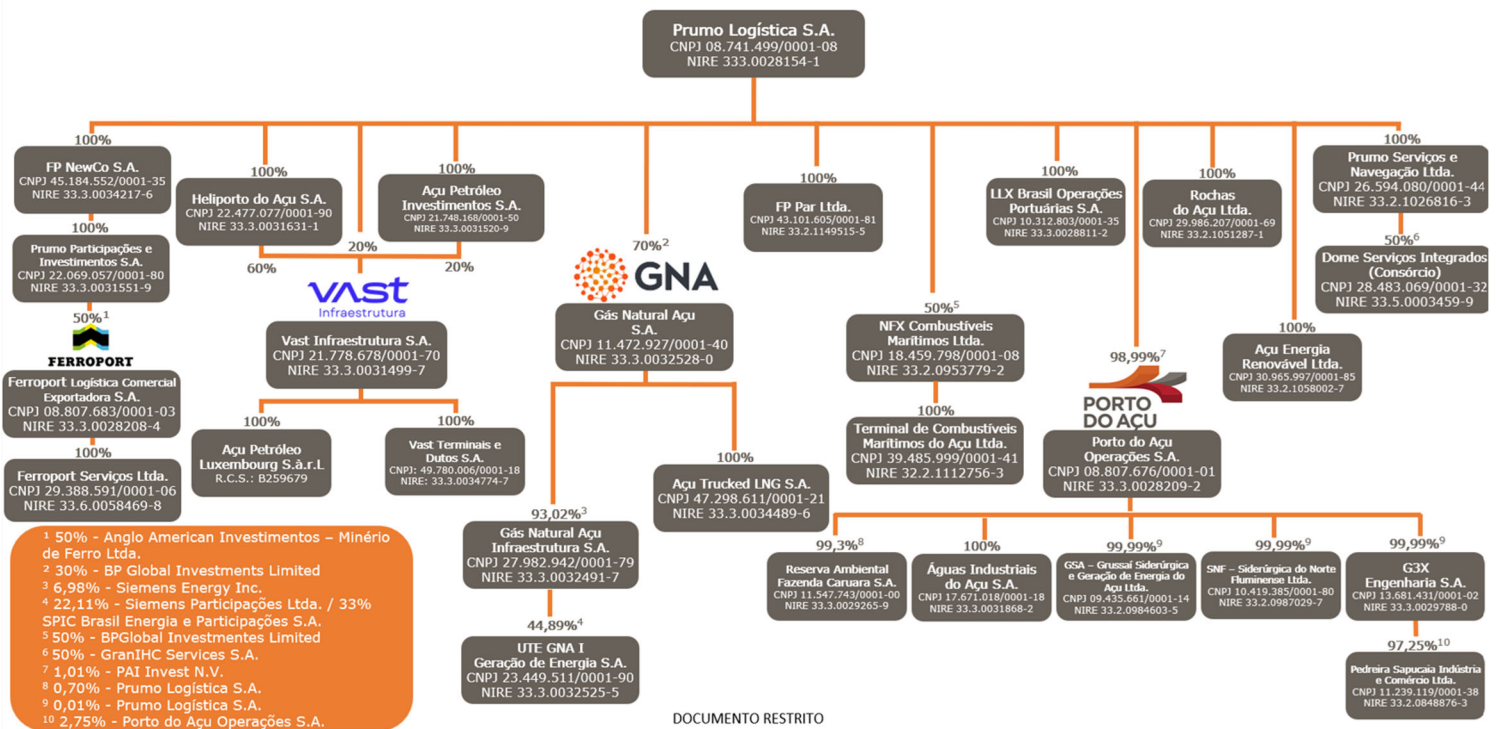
Prumo Logística S.A.
CNPJ 08.741.499/0001-08
NIRE 333.0028154-1

100%
FP NewCo S.A.
CNPJ 45.184.552/0001-35
NIRE 33.3.0034217-6

100%
Prumo Participações e Investimentos S.A.
CNPJ 22.069.057/0001-80
NIRE 33.3.0031551-9

$50\%^1$
FERROPORT
Ferroport Logística Comercial Exportadora S.A.
CNPJ 08.807.683/0001-03
NIRE 33.3.0028208-4

100%
Ferroport Serviços Ltda.
CNPJ 29.388.591/0001-06
NIRE 33.6.0058469-8

100%
Heliporto do Açu S.A.
CNPJ 22.477.077/0001-90
NIRE 33.3.0031631-1

100%
Açu Petróleo Investimentos S.A.
CNPJ 21.748.168/0001-50
NIRE 33.3.0031520-9

60%
20%
20%
Vast Infraestrutura
Vast Infraestrutura S.A.
CNPJ 21.778.678/0001-70
NIRE 33.3.0031499-7

100%
Açu Petróleo Luxembourg S.à.r.L
R.C.S.: B259679

100%
Vast Terminais e Dutos S.A.
CNPJ: 49.780.006/0001-18
NIRE: 33.3.0034774-7

$70\%^2$
GNA
Gás Natural Açu S.A.
CNPJ 11.472.927/0001-40
NIRE 33.3.0032528-0

$93,02\%^3$
Gás Natural Açu Infraestrutura S.A.
CNPJ 27.982.942/0001-79
NIRE 33.3.0032491-7

$44,89\%^4$
UTE GNA I Geração de Energia S.A.
CNPJ 23.449.511/0001-90
NIRE 33.3.0032525-5

100%
Açu Trucked LNG S.A.
CNPJ 47.298.611/0001-21
NIRE 33.3.0034489-6

100%
FP Par Ltda.
CNPJ 43.101.605/0001-81
NIRE 33.2.1149515-5

$50\%^5$
NFX Combustíveis Marítimos Ltda.
CNPJ 18.459.798/0001-08
NIRE 33.2.0953779-2

100%
Terminal de Combustíveis Marítimos do Açu Ltda.
CNPJ 39.485.999/0001-41
NIRE 32.2.1112756-3

100%
LLX Brasil Operações Portuárias S.A.
CNPJ 10.312.803/0001-35
NIRE 33.3.0028811-2

100%
Rochas do Açu Ltda.
CNPJ 29.986.207/0001-69
NIRE 33.2.1051287-1

$98,99\%^7$
PORTO DO AÇU
Porto do Açu Operações S.A.
CNPJ 08.807.676/0001-01
NIRE 33.3.0028209-2

100%
Prumo Serviços e Navegação Ltda.
CNPJ 26.594.080/0001-44
NIRE 33.2.1026816-3

$50\%^6$
Dome Serviços Integrados (Consórcio)
CNPJ 28.483.069/0001-32
NIRE 33.5.0003459-9

100%
Açu Energia Renovável Ltda.
CNPJ 30.965.997/0001-85
NIRE 33.2.1058002-7

$99,3\%^8$
Reserva Ambiental Fazenda Caruara S.A.
CNPJ 11.547.743/0001-00
NIRE 33.3.0029265-9

100%
Águas Industriais do Açu S.A.
CNPJ 17.671.018/0001-18
NIRE 33.3.0031868-2

$99,99\%^9$
GSA – Grussaí Siderúrgica e Geração de Energia do Açu Ltda.
CNPJ 09.435.661/0001-14
NIRE 33.2.0984603-5

$99,99\%^9$
SNF – Siderúrgica do Norte Fluminense Ltda.
CNPJ 10.419.385/0001-80
NIRE 33.2.0987029-7

$99,99\%^9$
G3X Engenharia S.A.
CNPJ 13.681.431/0001-02
NIRE 33.3.0029788-0

$97,25\%^{10}$
Pedreira Sapucaia Indústria e Comércio Ltda.
CNPJ 11.239.119/0001-38
NIRE 33.2.0848876-3

¹ 50% - Anglo American Investimentos – Minério de Ferro Ltda.
² 30% - BP Global Investments Limited
³ 6,98% - Siemens Energy Inc.
⁴ 22,11% - Siemens Participações Ltda. / 33% SPIC Brasil Energia e Participações S.A.
⁵ 50% - BPGlobal Investmentes Limited
⁶ 50% - GranIHC Services S.A.
⁷ 1,01% - PAI Invest N.V.
⁸ 0,70% - Prumo Logística S.A.
⁹ 0,01% - Prumo Logística S.A.
¹⁰ 2,75% - Porto do Açu Operações S.A.

DOCUMENTO RESTRITO